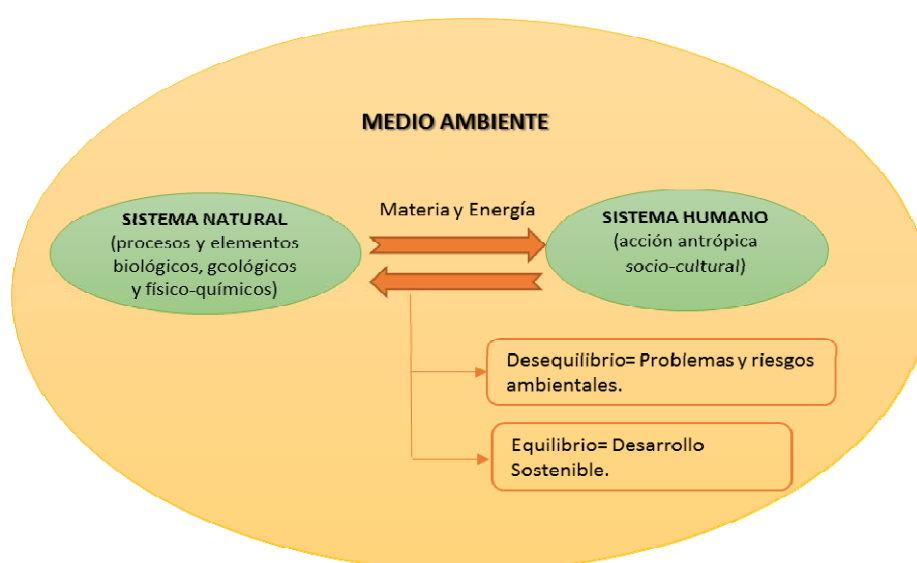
MEDIO AMBIENTE

SISTEMA NATURAL
(procesos y elementos biológicos, geológicos y físico-químicos)

Materia y Energía

SISTEMA HUMANO
(acción antrópica socio-cultural)

Desequilibrio= Problemas y riesgos ambientales.

Equilibrio= Desarrollo Sostenible.